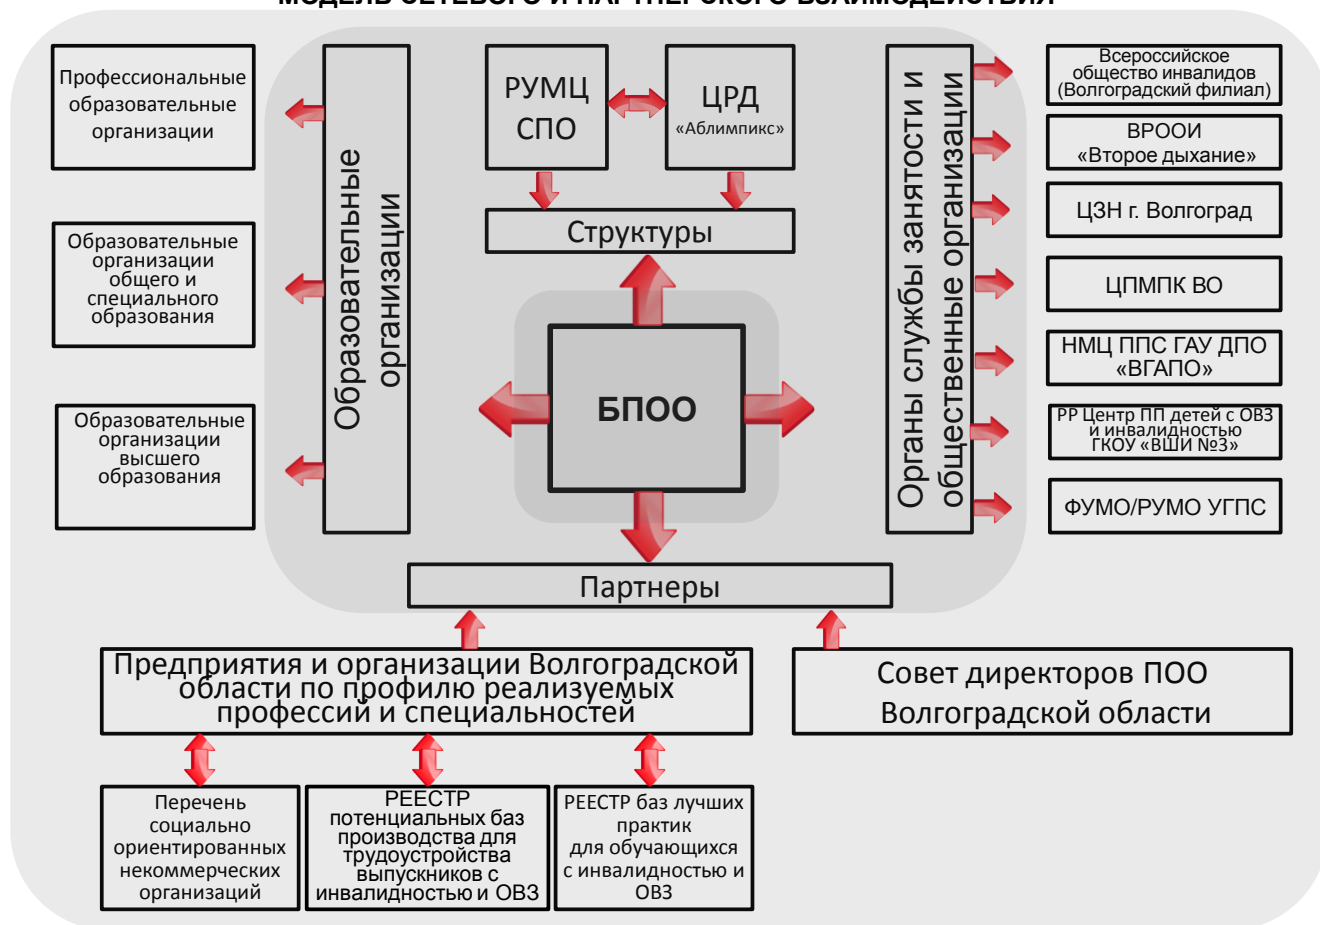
Профессиональные образовательные организации

Образовательные организации общего и специального образования

Образовательные организации высшего образования

Образовательные организации

РУМЦ СПО

ЦРД «Абилимпикс»

Структуры

БПОО

Органы службы занятости и общественные организации

Всероссийское общество инвалидов (Волгоградский филиал)

ВРООИ «Второе дыхание»

ЦЗН г. Волгоград

ЦПМПК ВО

НМЦ ППС ГАУ ДПО «ВГАПО»

РР Центр ПП детей с ОВЗ и инвалидностью ГКОУ «ВШИ №3»

ФУМО/РУМО УГПС

Партнеры

Предприятия и организации Волгоградской области по профилю реализуемых профессий и специальностей

Совет директоров ПОО Волгоградской области

Перечень социально ориентированных некоммерческих организаций

РЕЕСТР потенциальных баз производства для трудоустройства выпускников с инвалидностью и ОВЗ

РЕЕСТР баз лучших практик для обучающихся с инвалидностью и ОВЗ